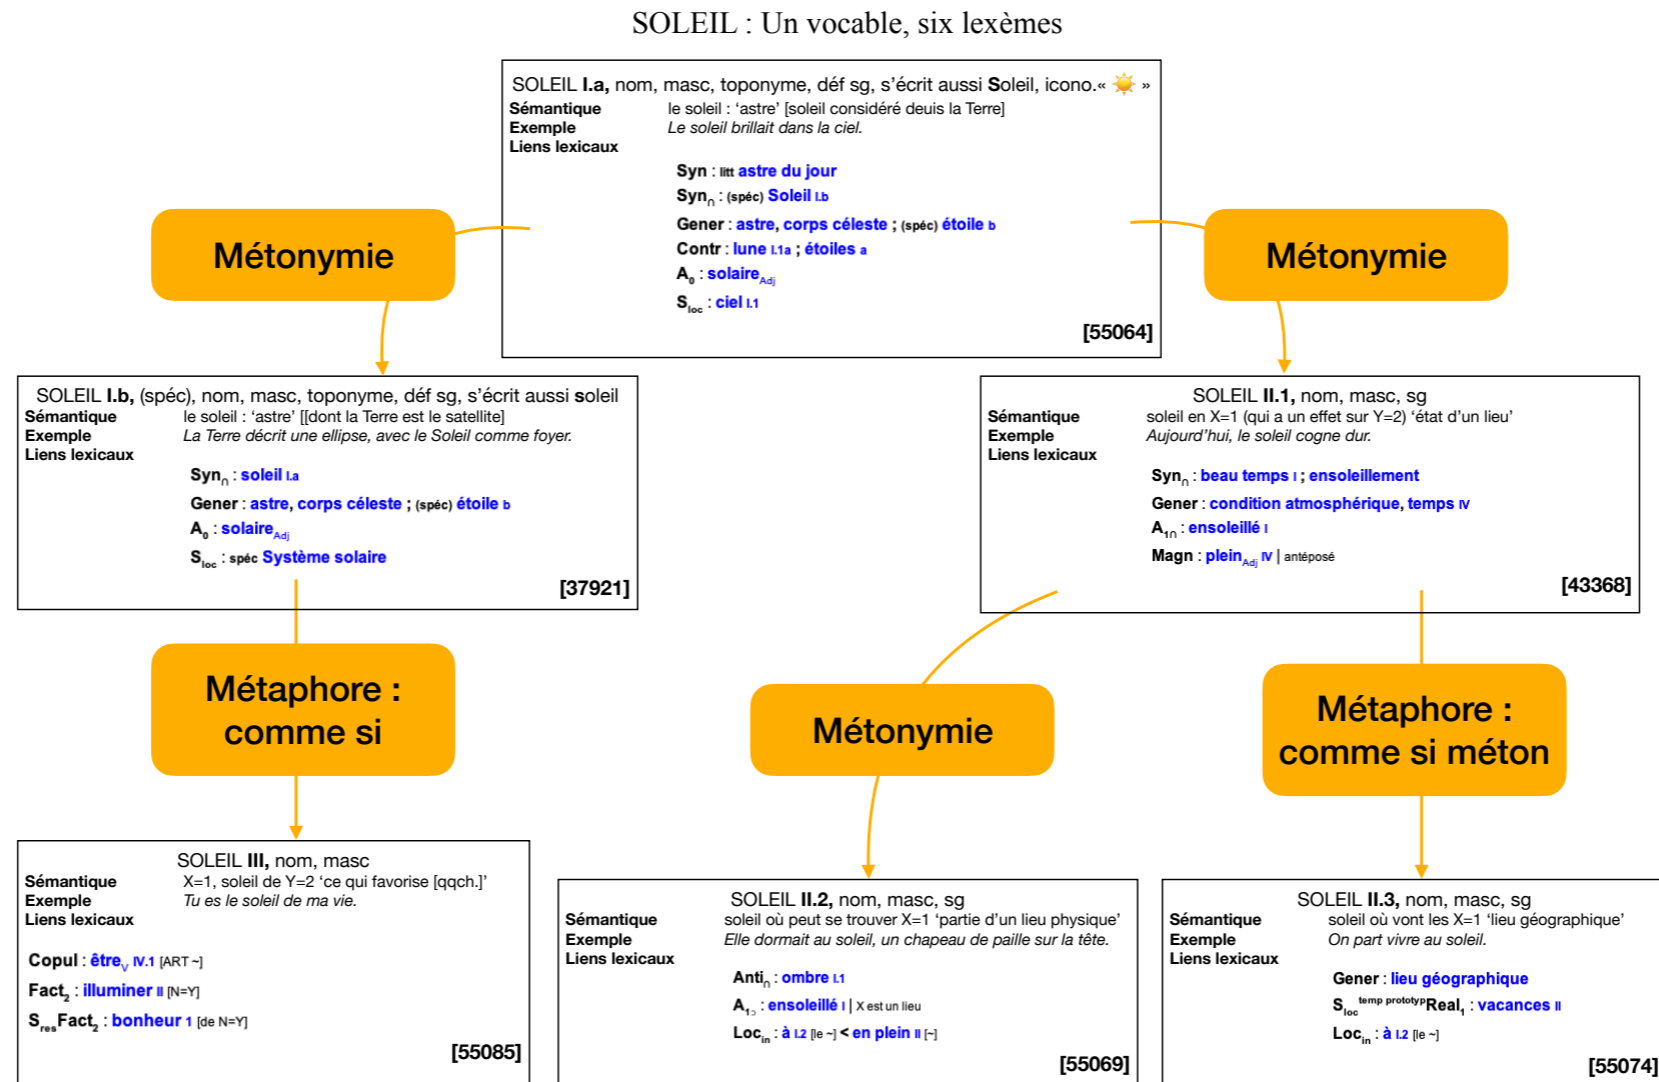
SOLEIL : Un vocable, six lexèmes

SOLEIL **I.a,** nom, masc, toponyme, déf sg, s'écrit aussi **S**oleil, icono.« »
**Sémantique** le soleil : 'astre' [soleil considéré deuis la Terre]
**Exemple** *Le soleil brillait dans la ciel.*
**Liens lexicaux**

**Syn** : litt **astre du jour**
**Syn**$_{\cap}$ : (spéc) **Soleil** I.b
**Gener** : **astre**, **corps céleste** ; (spéc) **étoile** b
**Contr** : **lune** I.1a ; **étoiles** a
**A**$_0$ : **solaire**$_{Adj}$
**S**$_{loc}$ : **ciel** I.1

[55064]

Métonymie

Métonymie

SOLEIL **I.b,** (spéc), nom, masc, toponyme, déf sg, s'écrit aussi **s**oleil
**Sémantique** le soleil : 'astre' [[dont la Terre est le satellite]
**Exemple** *La Terre décrit une ellipse, avec le Soleil comme foyer.*
**Liens lexicaux**

**Syn**$_{\cap}$ : **soleil** I.a
**Gener** : **astre**, **corps céleste** ; (spéc) **étoile** b
**A**$_0$ : **solaire**$_{Adj}$
**S**$_{loc}$ : spéc **Système solaire**

[37921]

SOLEIL **II.1,** nom, masc, sg
**Sémantique** soleil en X=1 (qui a un effet sur Y=2) 'état d'un lieu'
**Exemple** *Aujourd'hui, le soleil cogne dur.*
**Liens lexicaux**

**Syn**$_{\cap}$ : **beau temps** I ; **ensoleillement**
**Gener** : **condition atmosphérique**, **temps** IV
**A**$_{1\cap}$ : **ensoleillé** I
**Magn** : **plein**$_{Adj}$ IV | antéposé

[43368]

Métaphore : comme si

Métonymie

Métaphore : comme si méton

SOLEIL **III,** nom, masc
**Sémantique** X=1, soleil de Y=2 'ce qui favorise [qqch.]'
**Exemple** *Tu es le soleil de ma vie.*
**Liens lexicaux**

**Copul** : **être**$_V$ IV.1 [ART ~]
**Fact**$_2$ : **illuminer** II [N=Y]
**S**$_{res}$**Fact**$_2$ : **bonheur** 1 [de N=Y]

[55085]

SOLEIL **II.2,** nom, masc, sg
**Sémantique** soleil où peut se trouver X=1 'partie d'un lieu physique'
**Exemple** *Elle dormait au soleil, un chapeau de paille sur la tête.*
**Liens lexicaux**

**Anti**$_{\cap}$ : **ombre** I.1
**A**$_{1\supset}$ : **ensoleillé** I | X est un lieu
**Loc**$_{in}$ : **à** I.2 [le ~] < **en plein** II [~]

[55069]

SOLEIL **II.3,** nom, masc, sg
**Sémantique** soleil où vont les X=1 'lieu géographique'
**Exemple** *On part vivre au soleil.*
**Liens lexicaux**

**Gener** : **lieu géographique**
**S**$_{loc}^{temp\ prototyp}$**Real**$_1$ : **vacances** II
**Loc**$_{in}$ : **à** I.2 [le ~]

[55074]